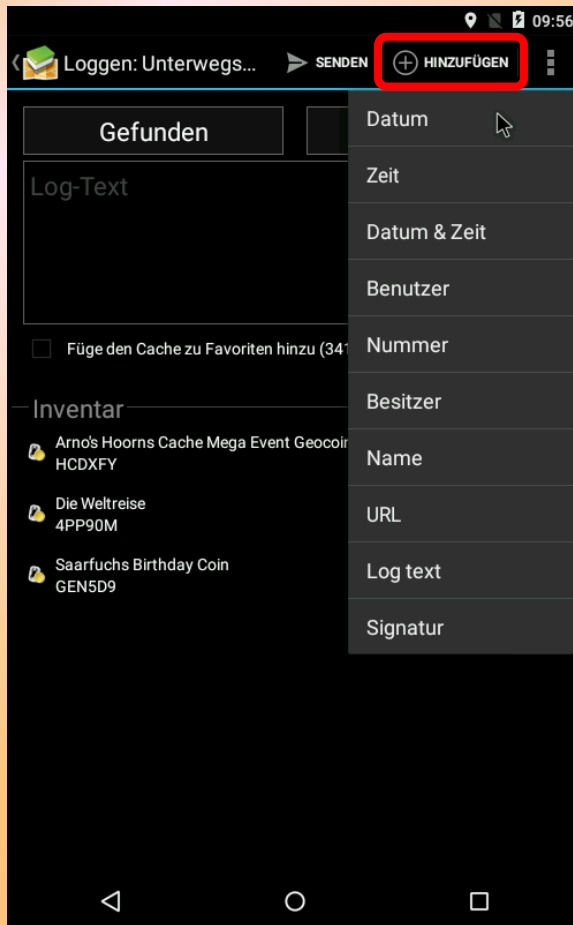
09:56

Loggen: Unterwegs...

SENDEN

HINZUFÜGEN

Gefunden

Log-Text

Füge den Cache zu Favoriten hinzu (341

Inventar

Arno's Hoorns Cache Mega Event Geocoi
HCDXFY

Die Weltreise
4PP90M

Saarfuchs Birthday Coin
GEN5D9

Datum

Zeit

Datum & Zeit

Benutzer

Nummer

Besitzer

Name

URL

Log text

Signatur